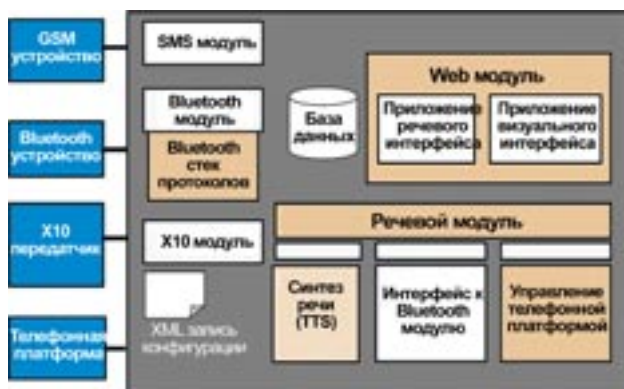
GSM устройство

Bluetooth устройство

X10 передатчик

Телефонная платформа

SMS модуль

Bluetooth модуль

Bluetooth стек протоколов

База данных

Web модуль

Приложение речевого интерфейса

Приложение визуального интерфейса

X10 модуль

Речевой модуль

XML запись конфигурации

Синтез речи (TTS)

Интерфейс к Bluetooth модулю

Управление телефонной платформой